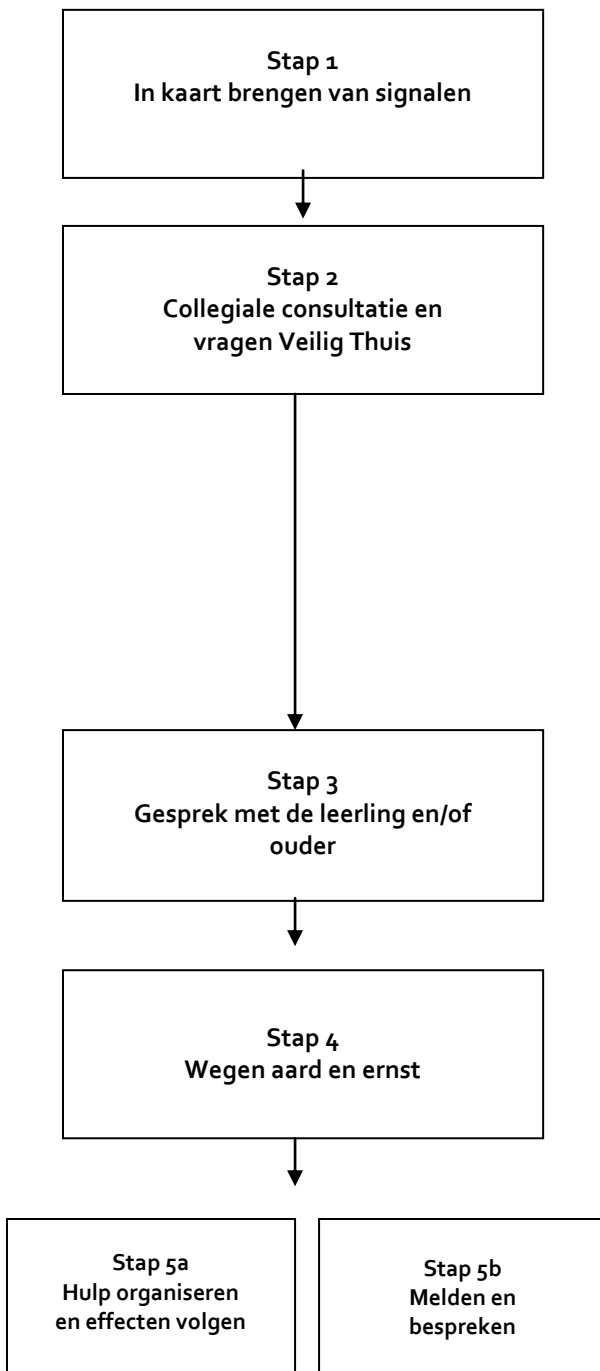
Stap 1
In kaart brengen van signalen

Stap 2
Collegiale consultatie en vragen Veilig Thuis

Stap 3
Gesprek met de leerling en/of ouder

Stap 4
Wegen aard en ernst

Stap 5a
Hulp organiseren en effecten volgen

Stap 5b
Melden en bespreken